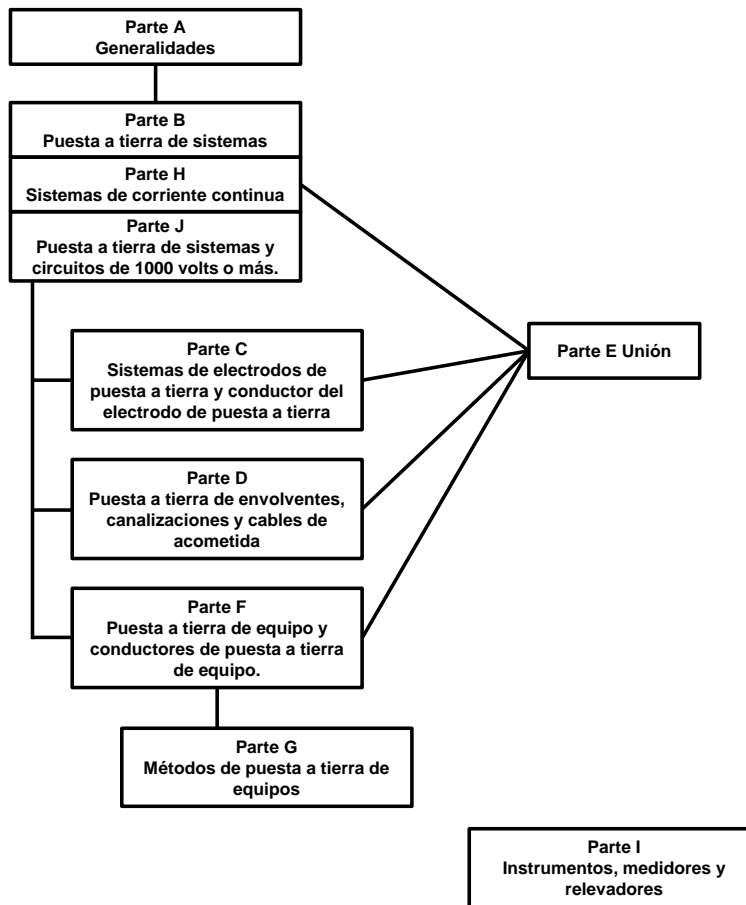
Parte A
Generalidades

Parte B
Puesta a tierra de sistemas

Parte H
Sistemas de corriente continua

Parte J
Puesta a tierra de sistemas y circuitos de 1000 volts o más.

Parte C
Sistemas de electrodos de puesta a tierra y conductor del electrodo de puesta a tierra

Parte E Unión

Parte D
Puesta a tierra de envolventes, canalizaciones y cables de acometida

Parte F
Puesta a tierra de equipo y conductores de puesta a tierra de equipo.

Parte G
Métodos de puesta a tierra de equipos

Parte I
Instrumentos, medidores y relevadores